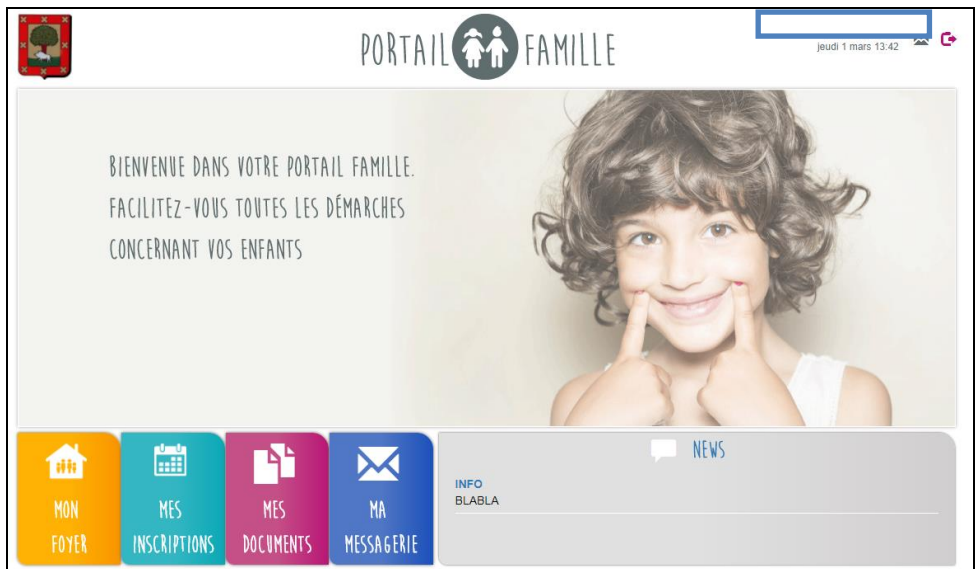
PORTAIL FAMILLE

jeudi 1 mars 13:42

BIENVENUE DANS VOTRE PORTAIL FAMILLE.
FACILITEZ-VOUS TOUTES LES DÉMARCHES
CONCERNANT VOS ENFANTS

MON FOYER

MES INSCRIPTIONS

MES DOCUMENTS

MA MESSAGERIE

NEWS

INFO
BLABLA